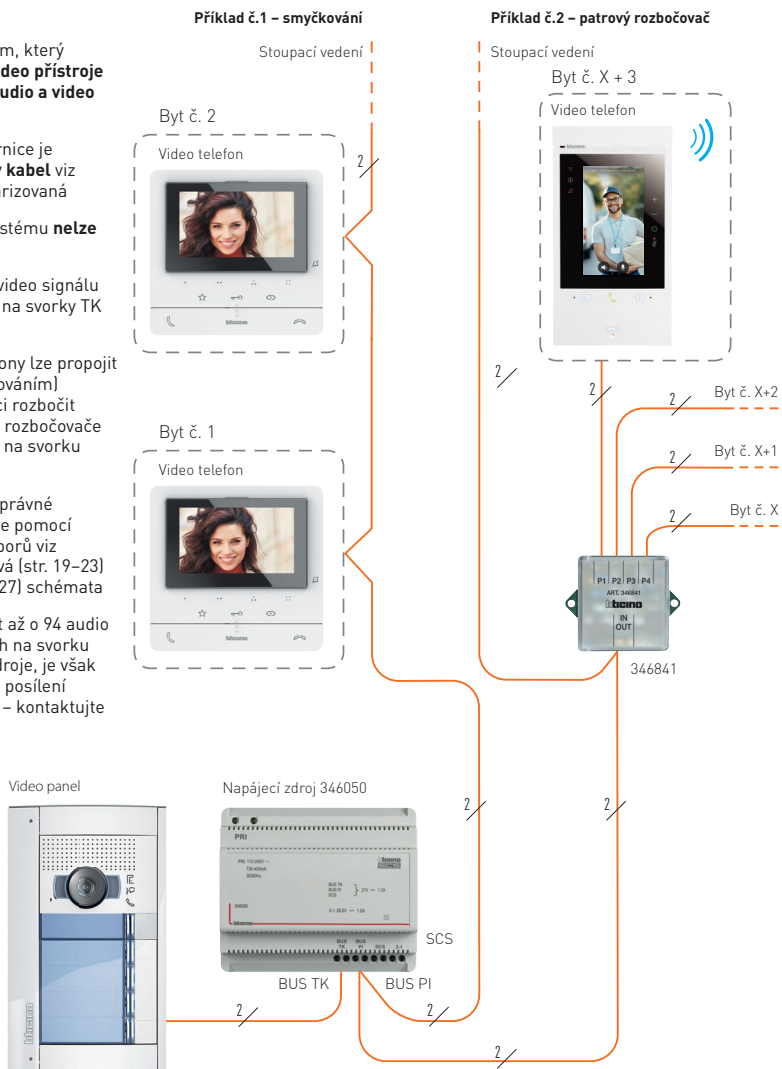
m, který
deo přístroje
udio a video

rnice je
kabel viz
rizovaná

stému nelze

video signálu
na svorky TK

ony lze propojit
váním)
ci rozbočit
rozbočovače
na svorku

právné
e pomocí
borů viz
vá (str. 19–23)
27) schémata

t až o 94 audio
h na svorku
droje, je však
posílení
– kontaktujte

Příklad č.1 – smyčkování

Stoupací vedení

2

Byt č. 2

Video telefon

Byt č. 1

Video telefon

2

Příklad č.2 – patrový rozbočovač

Stoupací vedení

Byt č. X + 3

Video telefon

2

2

2 Byt č. X+2

2 Byt č. X+1

2 Byt č. X

P1 P2 P3 P4
ART. 346841
bticino
IN
OUT

346841

Video panel

Napájecí zdroj 346050

PRI

SCS

BUS TK

BUS PI

2

2

2

2

2